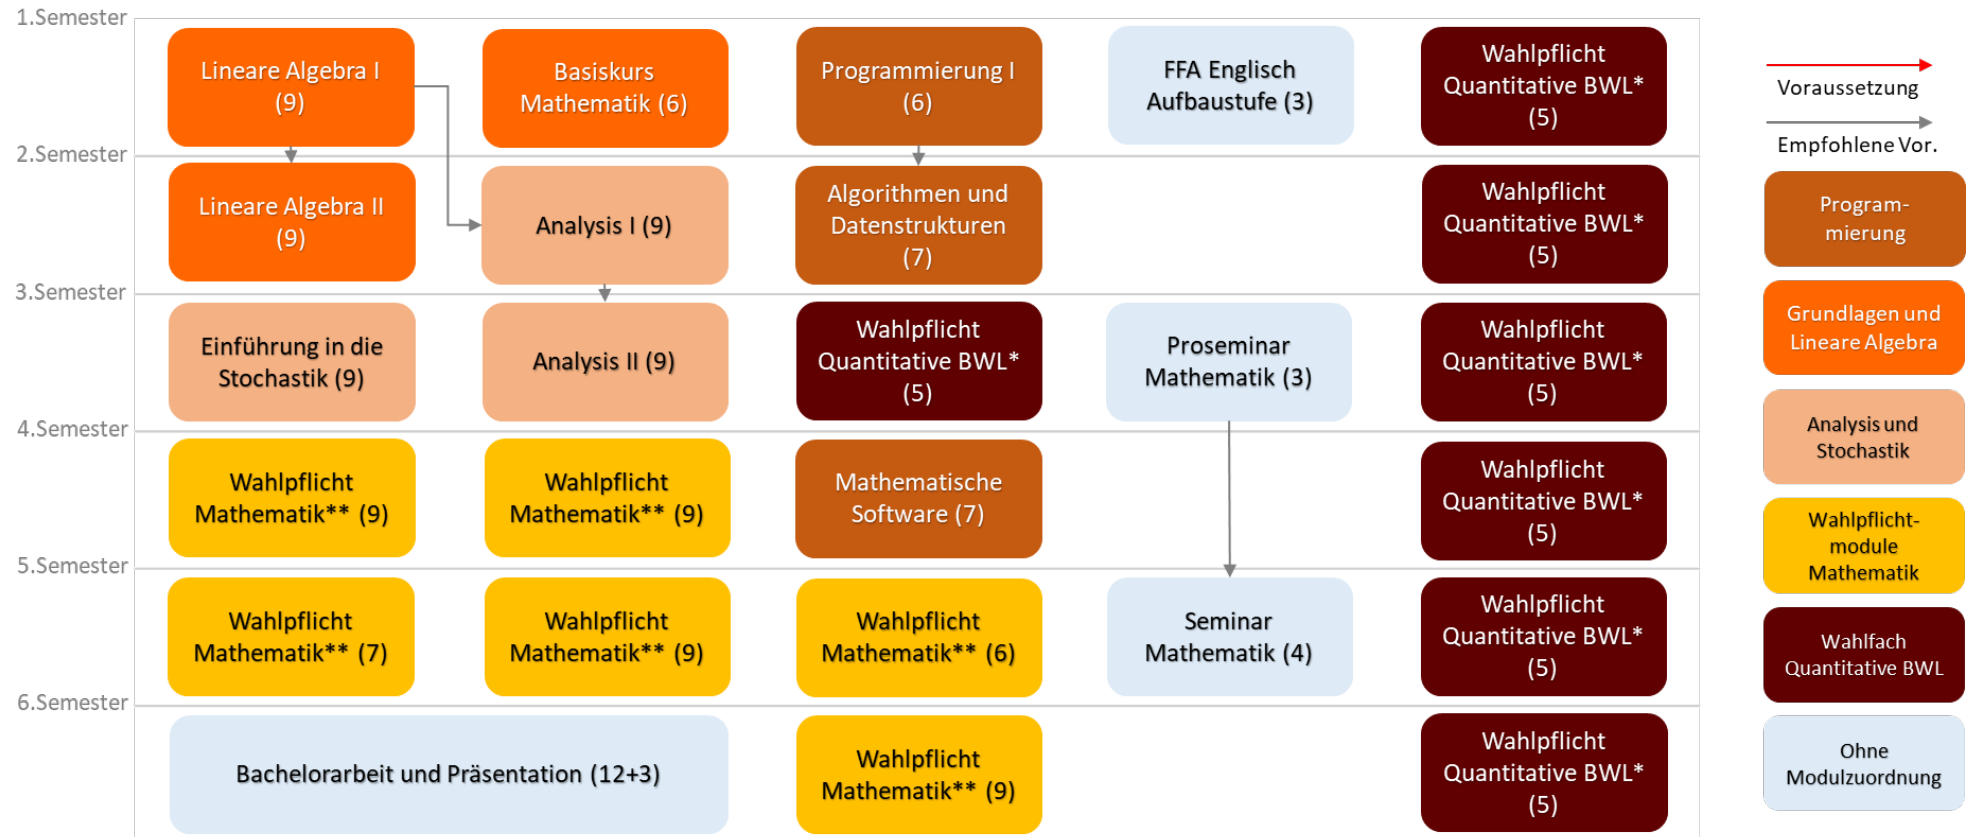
1.Semester

Lineare Algebra I (9)

Basiskurs Mathematik (6)

Programmierung I (6)

FFA Englisch Aufbaustufe (3)

Wahlpflicht Quantitative BWL* (5)

2.Semester

Lineare Algebra II (9)

Analysis I (9)

Algorithmen und Datenstrukturen (7)

Wahlpflicht Quantitative BWL* (5)

3.Semester

Einführung in die Stochastik (9)

Analysis II (9)

Wahlpflicht Quantitative BWL* (5)

Proseminar Mathematik (3)

Wahlpflicht Quantitative BWL* (5)

4.Semester

Wahlpflicht Mathematik** (9)

Wahlpflicht Mathematik** (9)

Mathematische Software (7)

Wahlpflicht Quantitative BWL* (5)

5.Semester

Wahlpflicht Mathematik** (7)

Wahlpflicht Mathematik** (9)

Wahlpflicht Mathematik** (6)

Seminar Mathematik (4)

Wahlpflicht Quantitative BWL* (5)

6.Semester

Bachelorarbeit und Präsentation (12+3)

Wahlpflicht Mathematik** (9)

Wahlpflicht Quantitative BWL* (5)

Voraussetzung

Empfohlene Vor.

Programmierung

Grundlagen und Lineare Algebra

Analysis und Stochastik

Wahlpflichtmodule Mathematik

Wahlfach Quantitative BWL

Ohne Modulzuordnung